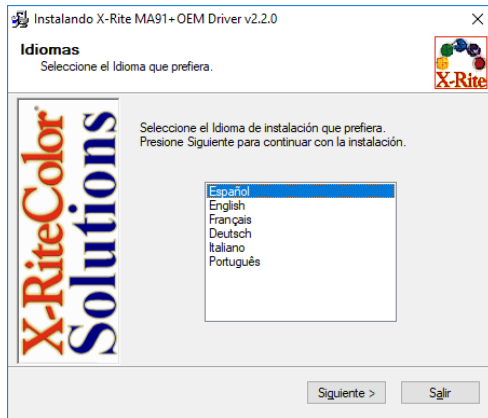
Instalando X-Rite MA91+OEM Driver v2.2.0

×

Idiomas
Seleccione el Idioma que prefiera.

X-Rite

X-RiteColor Solutions

Seleccione el Idioma de instalación que prefiera.
Presione Siguiente para continuar con la instalación.

Español
English
Français
Deutsch
Italiano
Português

Siguiente >

Salir